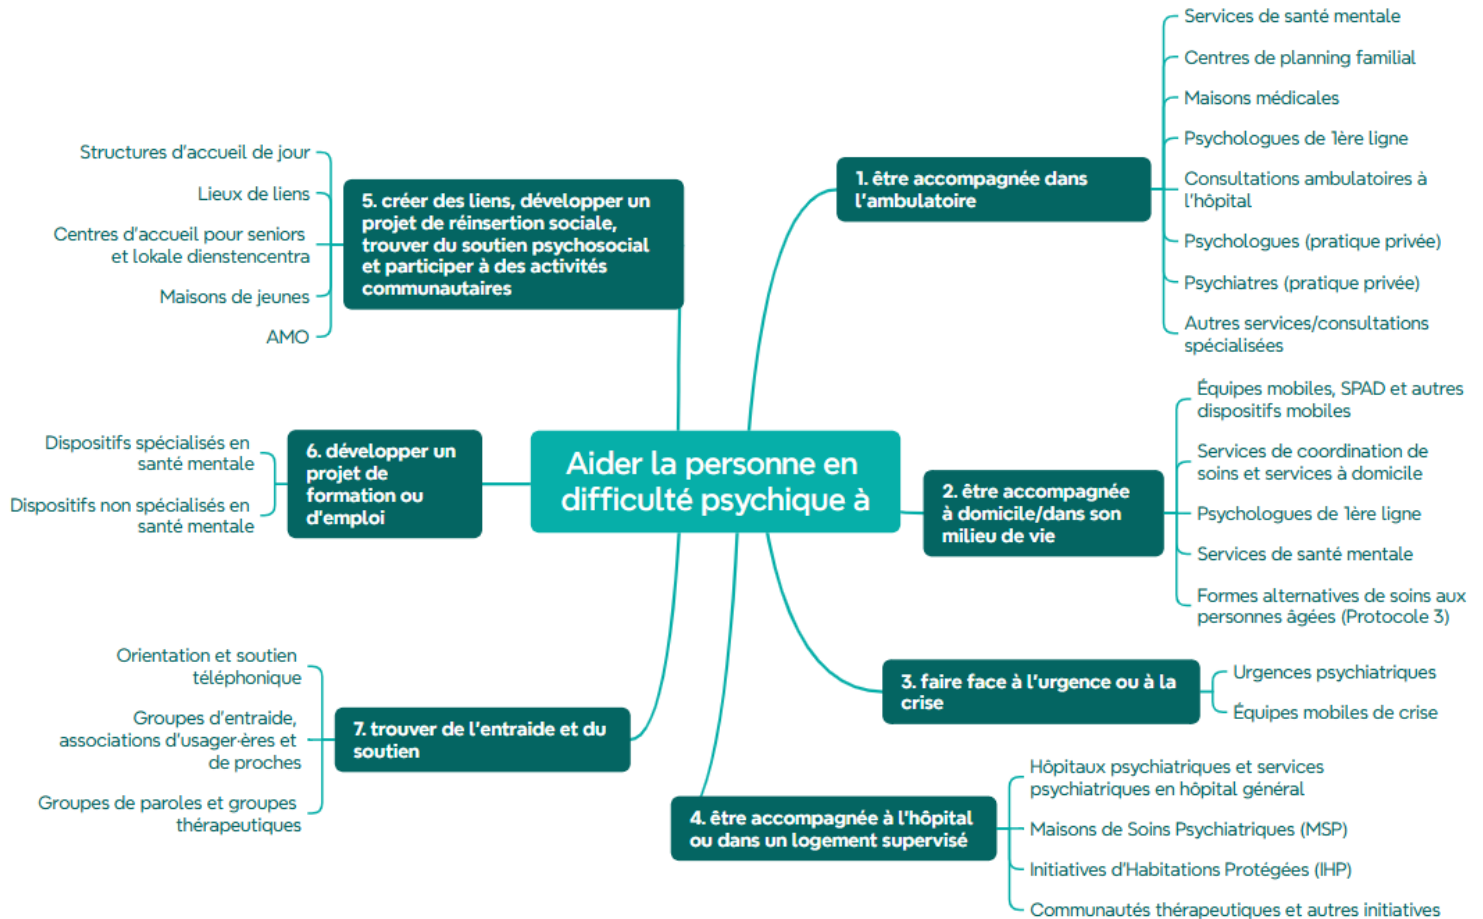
Aider la personne en difficulté psychique à

1. être accompagnée dans l'ambulatoire

Services de santé mentale

Centres de planning familial

Maisons médicales

Psychologues de 1ère ligne

Consultations ambulatoires à l'hôpital

Psychologues (pratique privée)

Psychiatres (pratique privée)

Autres services/consultations spécialisées

2. être accompagnée à domicile/dans son milieu de vie

Équipes mobiles, SPAD et autres dispositifs mobiles

Services de coordination de soins et services à domicile

Psychologues de 1ère ligne

Services de santé mentale

Formes alternatives de soins aux personnes âgées (Protocole 3)

3. faire face à l'urgence ou à la crise

Urgences psychiatriques

Équipes mobiles de crise

4. être accompagnée à l'hôpital ou dans un logement supervisé

Hôpitaux psychiatriques et services psychiatriques en hôpital général

Maisons de Soins Psychiatriques (MSP)

Initiatives d'Habitations Protégées (IHP)

Communautés thérapeutiques et autres initiatives

5. créer des liens, développer un projet de réinsertion sociale, trouver du soutien psychosocial et participer à des activités communautaires

Structures d'accueil de jour

Lieux de liens

Centres d'accueil pour seniors et lokale dienstencentra

Maisons de jeunes

AMO

6. développer un projet de formation ou d'emploi

Dispositifs spécialisés en santé mentale

Dispositifs non spécialisés en santé mentale

7. trouver de l'entraide et du soutien

Orientation et soutien téléphonique

Groupes d'entraide, associations d'usager·ères et de proches

Groupes de paroles et groupes thérapeutiques